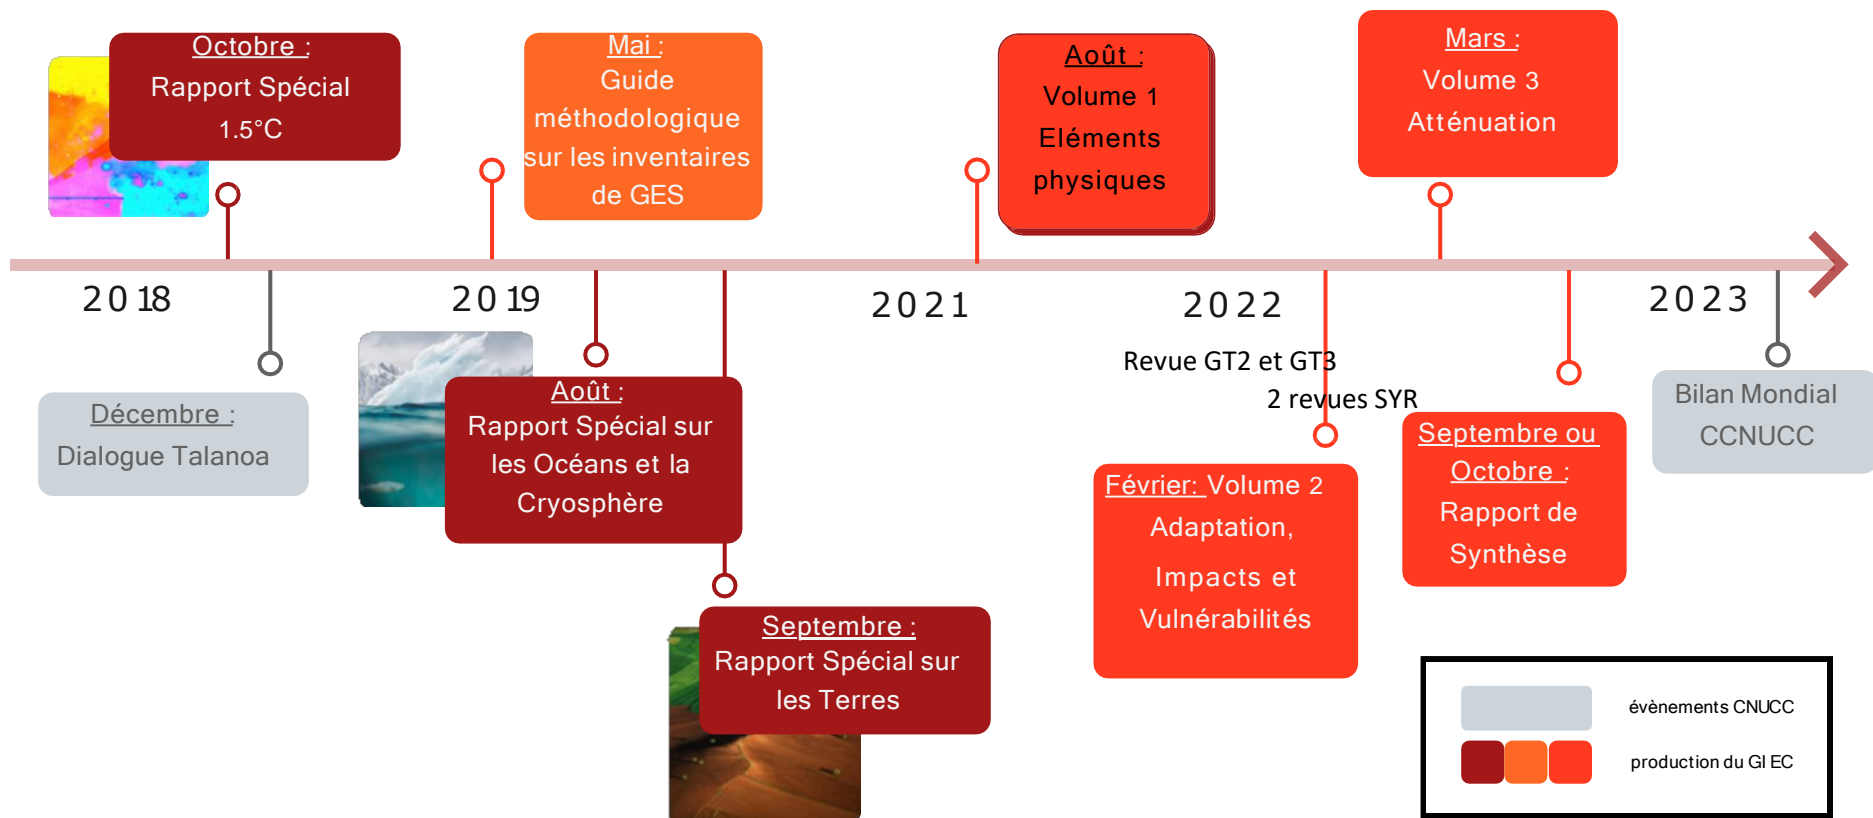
Octobre :
Rapport Spécial
1.5°C

Mai :
Guide méthodologique sur les inventaires de GES

Août :
Volume 1
Eléments physiques

Mars :
Volume 3
Atténuation

2018

2019

2021

2022

2023

Décembre :
Dialogue Talanoa

Août :
Rapport Spécial sur les Océans et la Cryosphère

Septembre :
Rapport Spécial sur les Terres

Revue GT2 et GT3

2 revues SYR

Février: Volume 2
Adaptation,
Impacts et Vulnérabilités

Septembre ou Octobre :
Rapport de Synthèse

Bilan Mondial CCNUCC

évènements CNUCC

production du GIEC